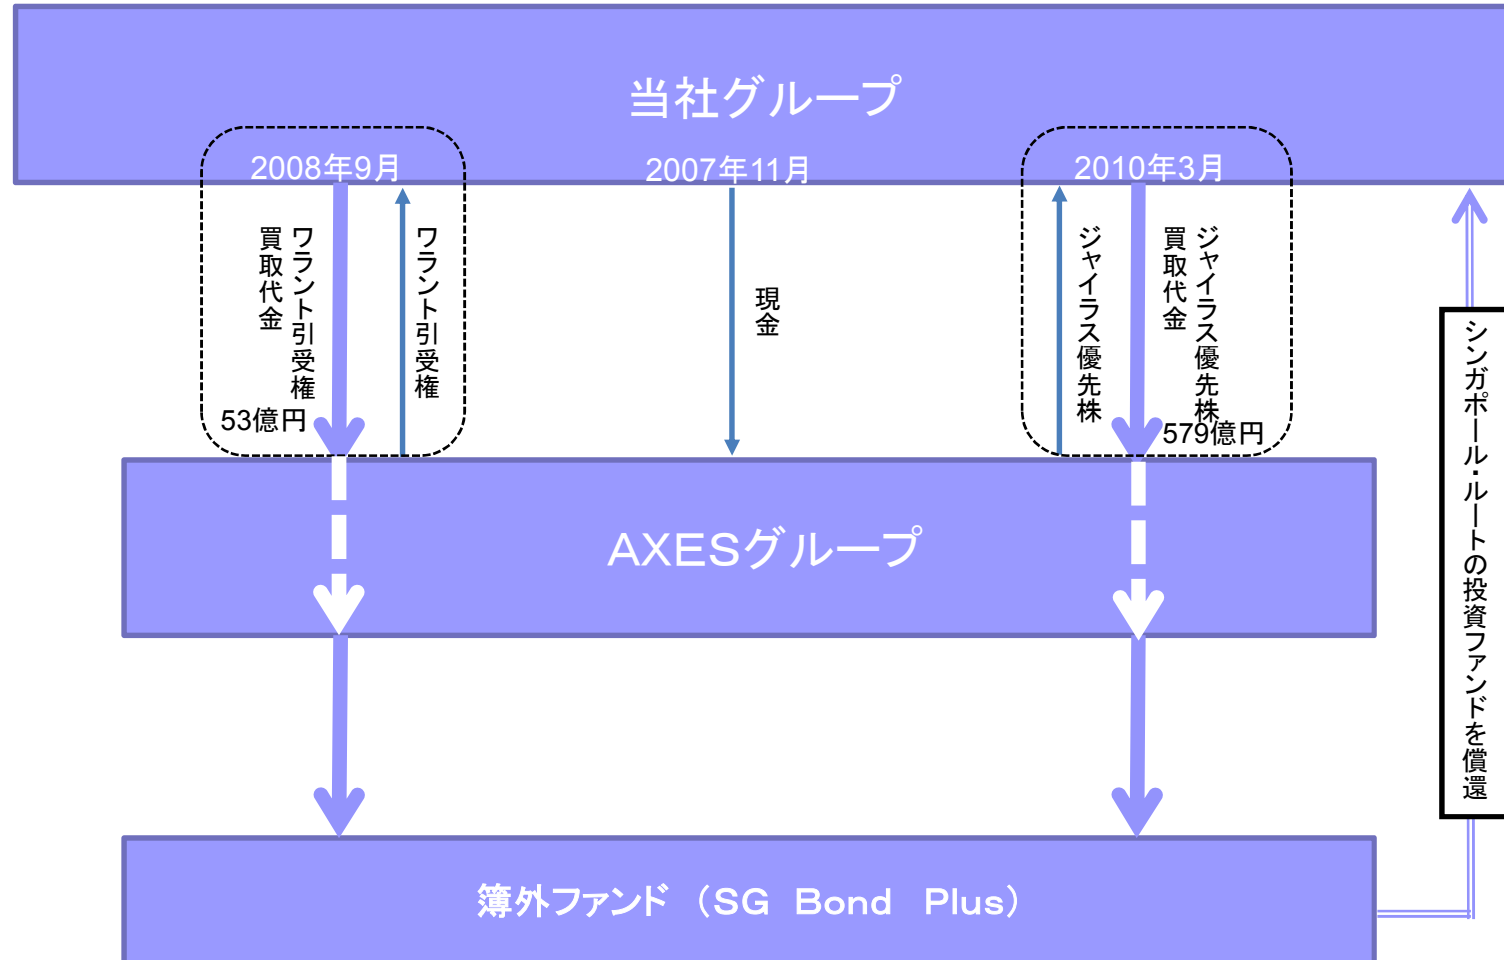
当社グループ

2008年9月

ワラント引受権
買取代金

53億円

ワラント引受権

2007年11月

現金

2010年3月

ジャイラス優先株

ジャイラス優先株
買取代金

579億円

シンガポール・ルートの投資ファンドを償還

AXESグループ

簿外ファンド（SG Bond Plus）